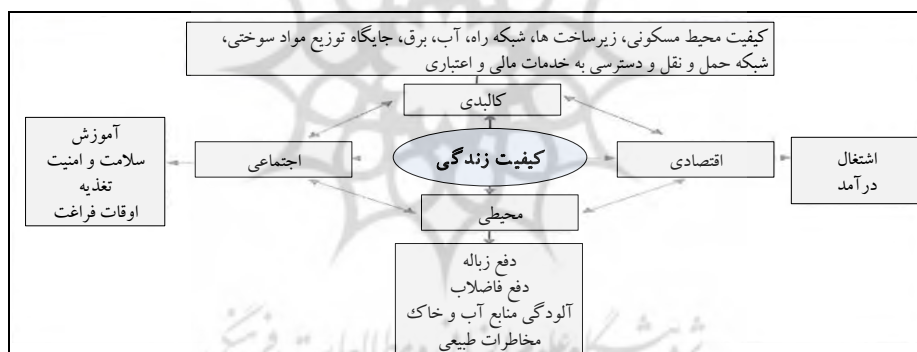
کیفیت محیط مسکونی، زیرساخت ها، شبکه راه، آب، برق، جایگاه توزیع مواد سوختی، شبکه حمل و نقل و دسترسی به خدمات مالی و اعتباری

کالبدی

آموزش
سلامت و امنیت
تغذیه
اوقات فراغت

اجتماعی

کیفیت زندگی

اقتصادی

اشتغال
درآمد

محیطی

دفع زباله
دفع فاضلاب
آلودگی منابع آب و خاک
مخاطرات طبیعی